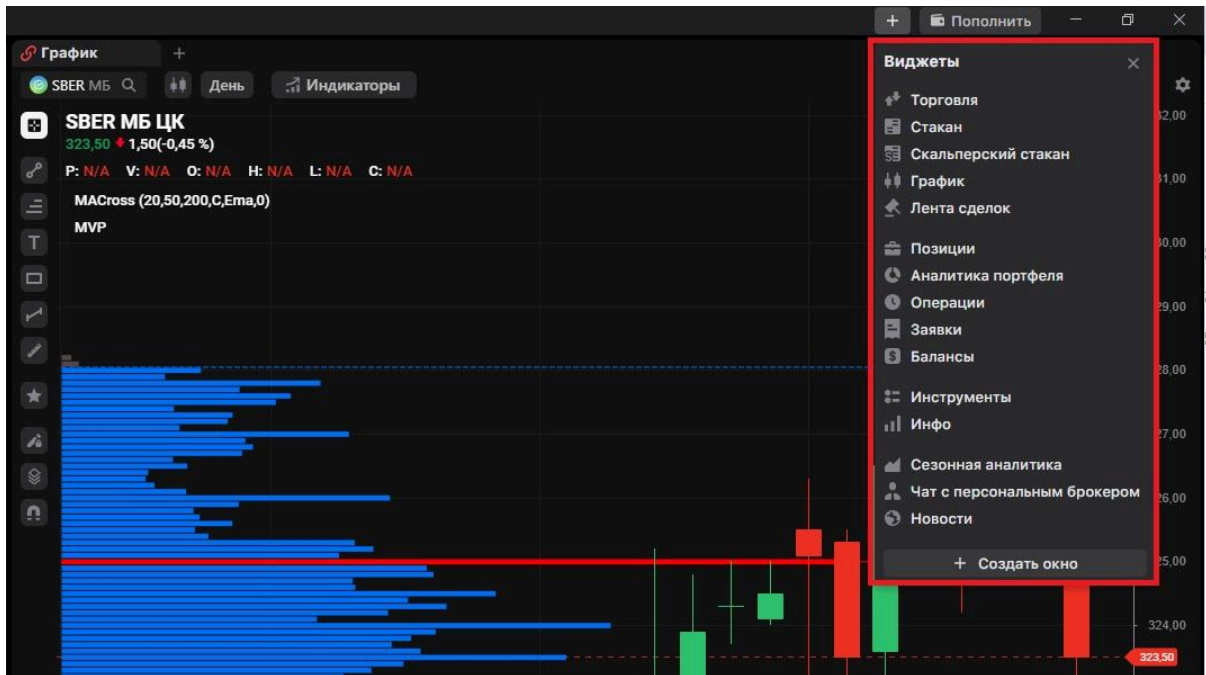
+ Пополнить

График +

SBER МБ День Индикаторы

SBER МБ ЦК
323,50 1,50(-0,45 %)
P: N/A V: N/A O: N/A H: N/A L: N/A C: N/A
MACross (20,50,200,C,Ema,0)
MVP

Виджеты
Торговля
Стакан
Скальперский стакан
График
Лента сделок
Позиции
Аналитика портфеля
Операции
Заявки
Балансы
Инструменты
Инфо
Сезонная аналитика
Чат с персональным брокером
Новости
+ Создать окно

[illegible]2,00
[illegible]1,00
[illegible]0,00
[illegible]9,00
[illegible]8,00
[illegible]7,00
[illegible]6,00
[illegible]5,00
324,00
323,50